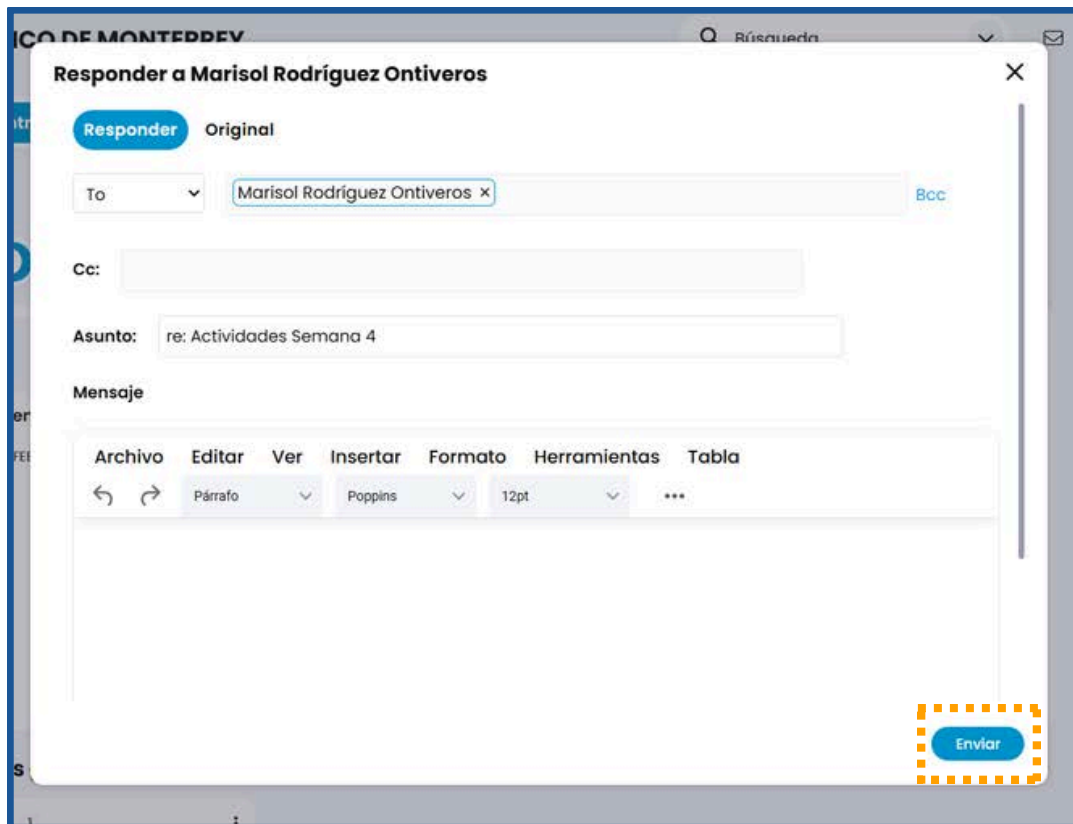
ICO DE MONTERREY

Búsqueda

Responder a Marisol Rodríguez Ontiveros

×

Responder Original

To

Marisol Rodríguez Ontiveros ×

Bcc

Cc:

Asunto: re: Actividades Semana 4

Mensaje

Archivo Editar Ver Insertar Formato Herramientas Tabla

Párrafo Poppins 12pt •••

Enviar